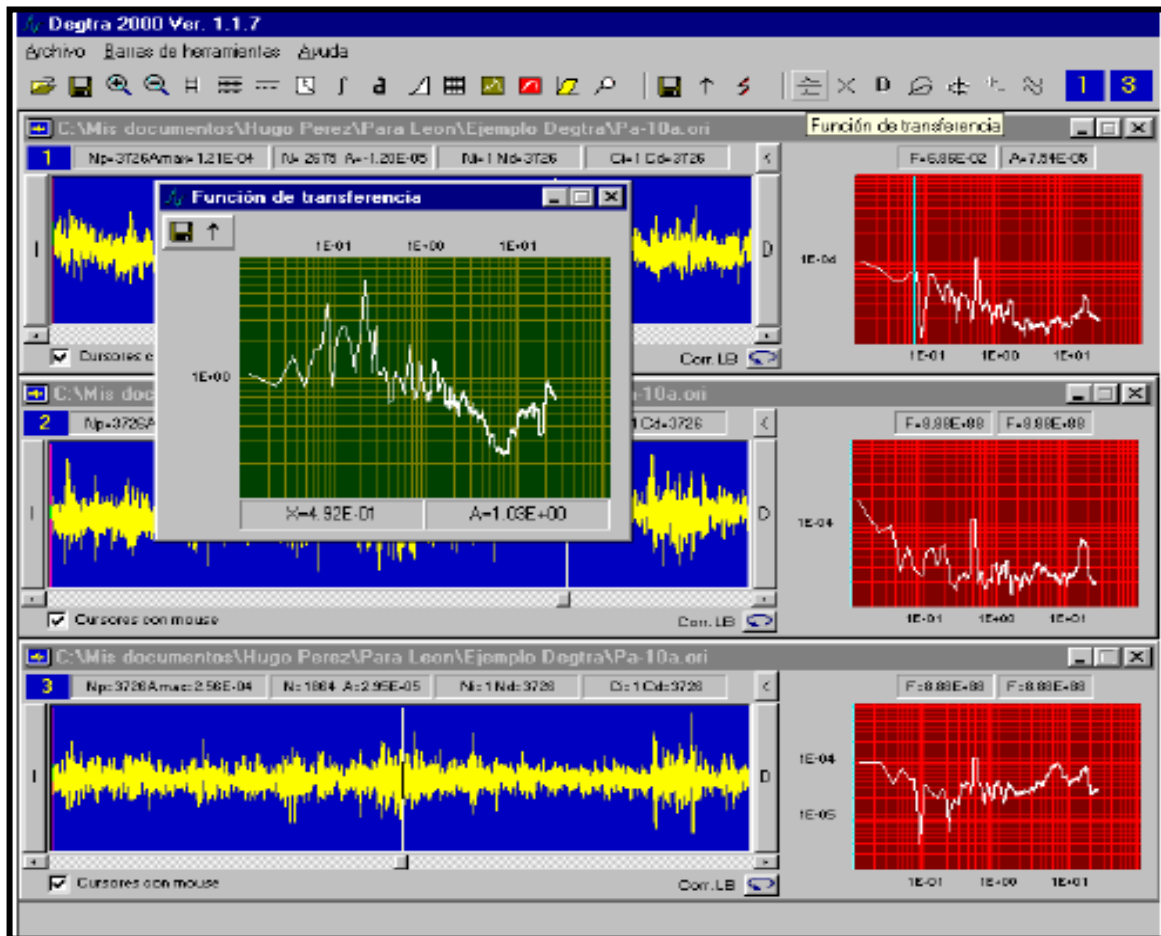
Degtra 2000 Ver. 1.1.7

Archivo Barras de herramientas Ayuda

1 3

Función de transferencia

C:\Mis documentos\Hugo Perez\Para Leon\Ejemplo Degtra\Pa-10a.ori

1 Np=3726Amax=1.21E-04 N=2675 A=-1.20E-05 Ni=1 Nd=3726 Ci=1 Cd=3726

F=6.86E-02 A=7.84E-05

1E-04

1E-01 1E+00 1E+01

Cursores e

Corr. LB

Función de transferencia

1E-01 1E+00 1E+01

1E+00

X=4.92E-01 A=1.03E+00

I D

C:\Mis docum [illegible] Pa-10a.ori

2 Np=3726A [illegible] 1 Cd=3726

F=8.88E-88 F=8.88E-88

1E-04

1E-01 1E+00 1E+01

Cursores con mouse

Corr. LB

C:\Mis documentos\Hugo Perez\Para Leon\Ejemplo Degtra\Pa-10a.ori

3 Np=3726Amax=2.56E-04 N=1864 A=2.95E-05 Ni=1 Nd=3726 Ci=1 Cd=3726

F=8.88E-88 F=8.88E-88

1E-04

1E-05

1E-01 1E+00 1E+01

Cursores con mouse

Corr. LB